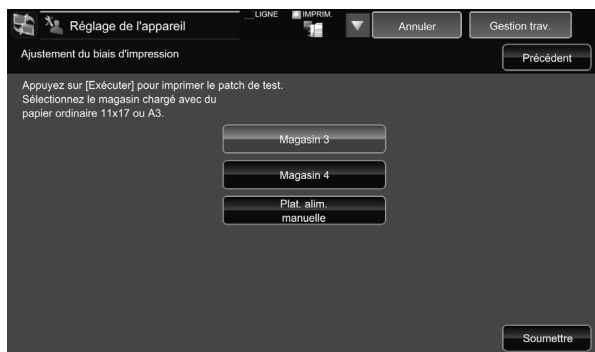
Réglage de l'appareil
LIGNE
IMPRIM.
Annuler
Gestion trav.
Ajustement du biais d'impression
Précédent

Appuyez sur [Exécuter] pour imprimer le patch de test. Sélectionnez le magasin chargé avec du papier ordinaire 11x17 ou A3.

Magasin 3
Magasin 4
Plat. alim. manuelle

Soumettre